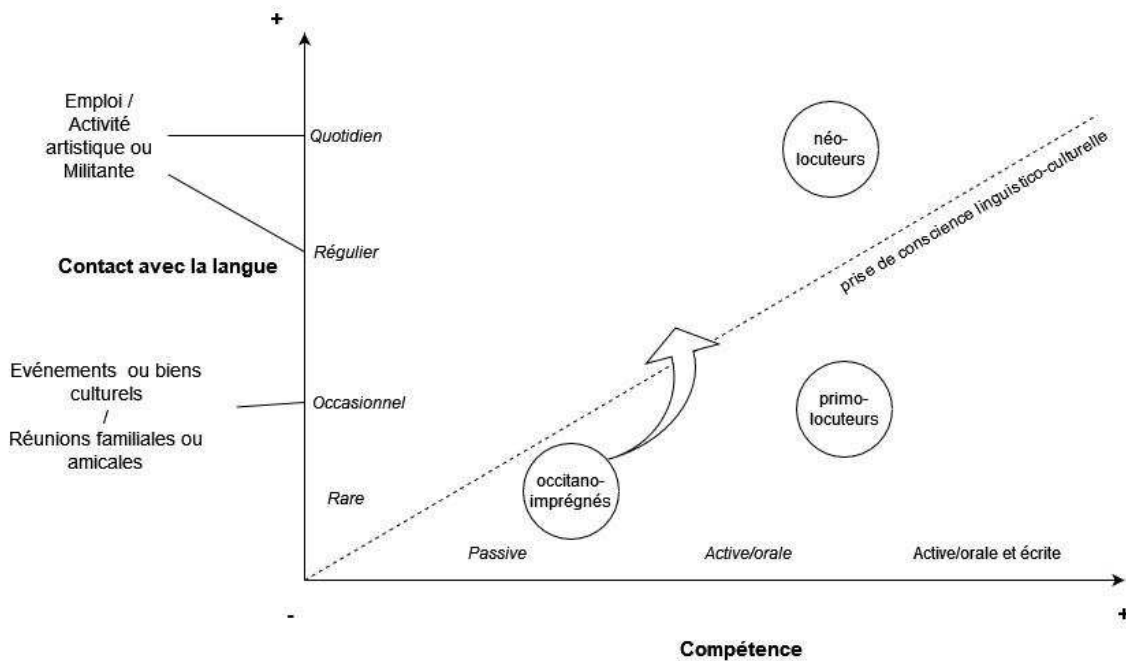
+

Emploi / Activité artistique ou Militante

Quotidien

Régulier

Contact avec la langue

Evénements ou biens culturels / Réunions familiales ou amicales

Occasionnel

Rare

néo-locuteurs

prise de conscience linguistico-culturelle

primo-locuteurs

occitano-imprégnés

Passive

Active/orale

Active/orale et écrite

-

+

Compétence